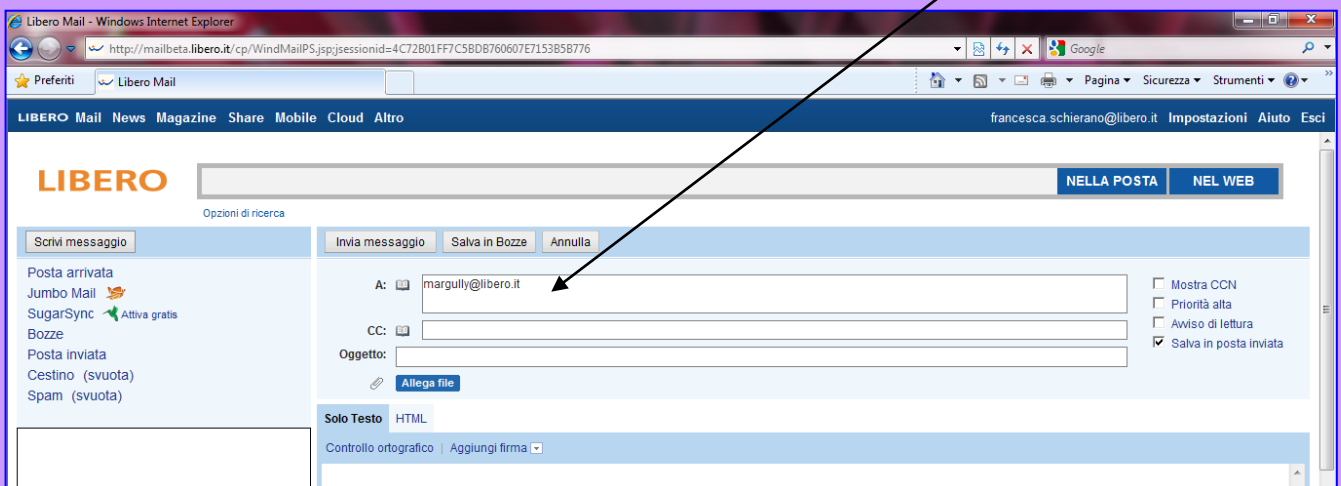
Libero Mail - Windows Internet Explorer

http://mailbeta.libero.it/cp/WindMailPS.jsp;jsessionid=4C72B01FF7C5BDB760607E7153B5B776

Google

Preferiti

Libero Mail

Pagina ▾ Sicurezza ▾ Strumenti ▾

LIBERO Mail News Magazine Share Mobile Cloud Altro

francesca.schierano@libero.it Impostazioni Aiuto Esci

LIBERO

NELLA POSTA

NEL WEB

Opzioni di ricerca

Scrivi messaggio

Posta arrivata
Jumbo Mail
SugarSync Attiva gratis
Bozze
Posta inviata
Cestino (svuota)
Spam (svuota)

Invia messaggio Salva in Bozze Annulla

A: margully@libero.it

CC:

Oggetto:

Allega file

Mostra CCN
Priorità alta
Avviso di lettura
Salva in posta inviata

Solo Testo HTML

Controllo ortografico | Aggiungi firma